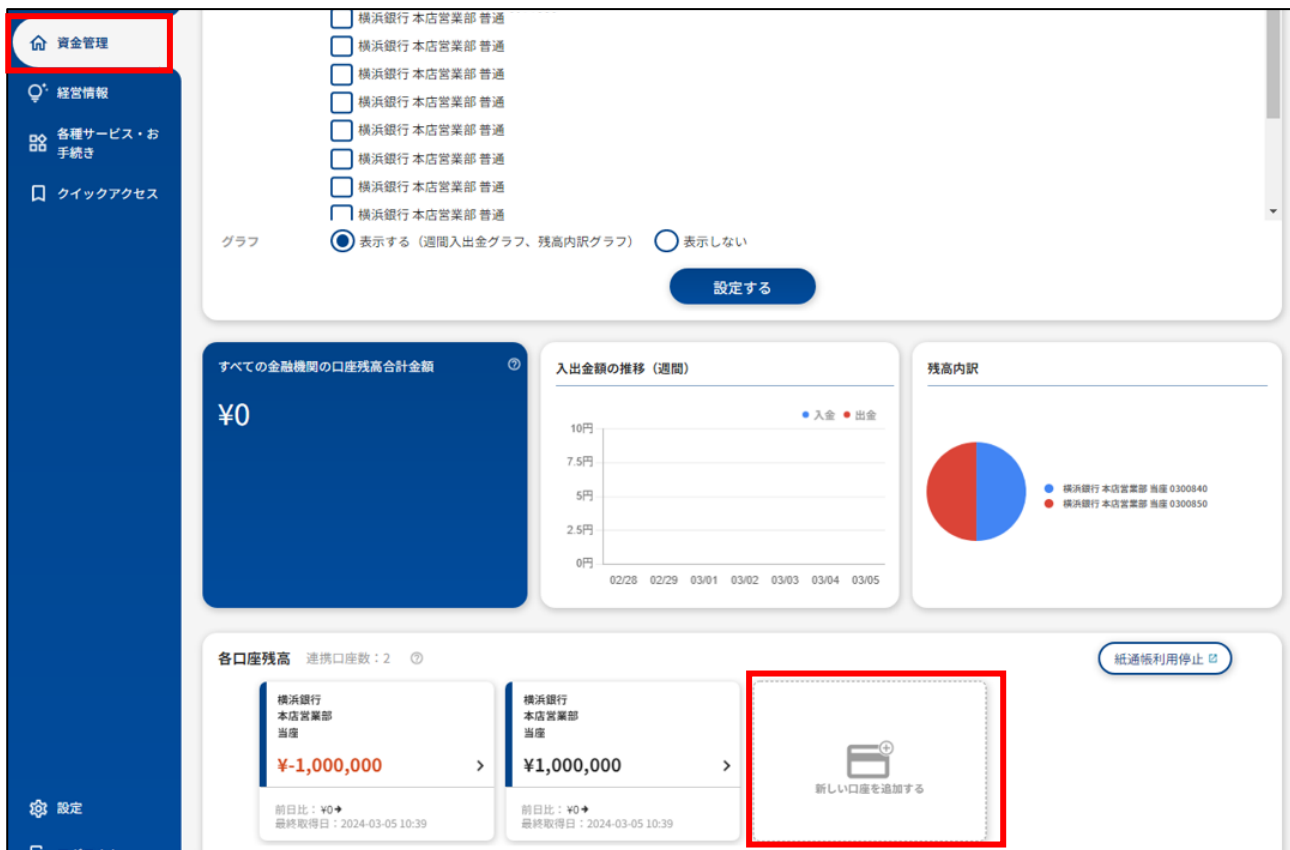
資金管理
経営情報
各種サービス・お手続き
クイックアクセス

横浜銀行 本店営業部 普通
横浜銀行 本店営業部 普通
横浜銀行 本店営業部 普通
横浜銀行 本店営業部 普通
横浜銀行 本店営業部 普通
横浜銀行 本店営業部 普通
横浜銀行 本店営業部 普通
横浜銀行 本店営業部 普通

グラフ 表示する（週間入出金グラフ、残高内訳グラフ） 表示しない

設定する

すべての金融機関の口座残高合計金額
¥0

入出金額の推移（週間）
入金 出金
10円
7.5円
5円
2.5円
0円
02/28 02/29 03/01 03/02 03/03 03/04 03/05

残高内訳
横浜銀行 本店営業部 当座 0300840
横浜銀行 本店営業部 当座 0300850

各口座残高 連携口座数：2

紙通帳利用停止

横浜銀行
本店営業部
当座
¥-1,000,000
前日比：¥0
最終取得日：2024-03-05 10:39

横浜銀行
本店営業部
当座
¥1,000,000
前日比：¥0
最終取得日：2024-03-05 10:39

新しい口座を追加する

設定